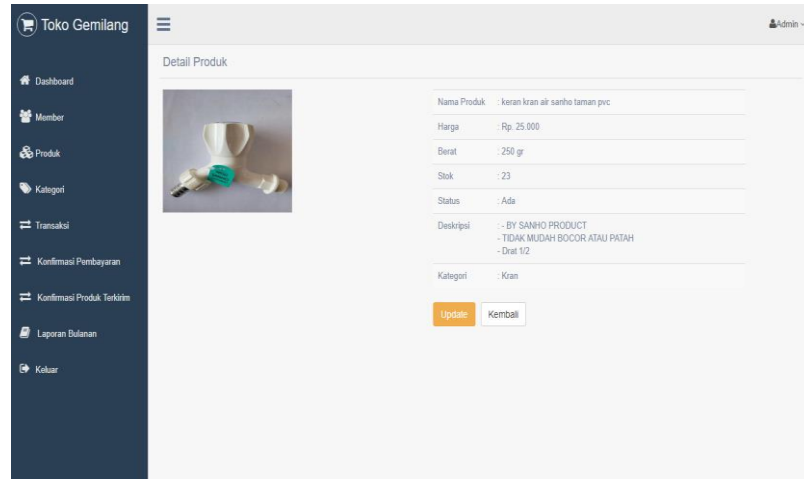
Toko Gemilang

Admin

Dashboard

Member

Produk

Kategori

Transaksi

Konfirmasi Pembayaran

Konfirmasi Produk Terkirim

Laporan Bulanan

Keluar

Detail Produk

| | |
|---|---|
| Nama Produk | : keran kran air sanho taman pvc |
| Harga | : Rp. 25.000 |
| Berat | : 250 gr |
| Stok | : 23 |
| Status | : Ada |
| Deskripsi | : - BY SANHO PRODUCT<br>- TIDAK MUDAH BOCOR ATAU PATAH<br>- Drat 1/2 |
| Kategori | : Kran |

Update

Kembali